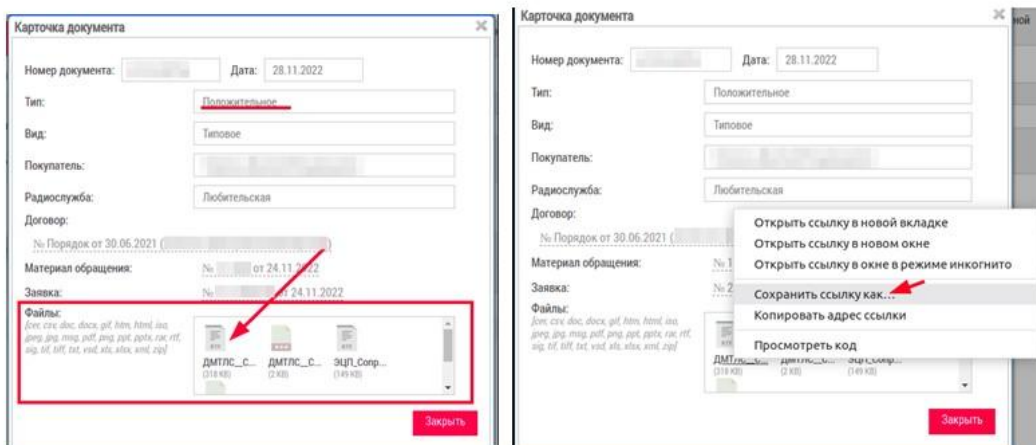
Карточка документа

Номер документа: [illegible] Дата: 28.11.2022

Тип: Положительное

Вид: Типовое

Покупатель: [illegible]

Радиослужба: Любительская

Договор:

№ Порядок от 30.06.2021 ([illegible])

Материал обращения: № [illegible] от 24.11.2022

Заявка: № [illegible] 24.11.2022

Файлы:
[csr, csv, doc, docx, gif, htm, html, iso, jpeg, jpg, msg, pdf, png, ppt, pptx, rar, rtf, sig, tif, tiff, txt, vsd, xls, xlsx, xml, zip]

ДМТЛС_С... (318 KB) ДМТЛС_С... (2 KB) ЭЦП_Сопр... (149 KB)

Закрыть

Карточка документа

Номер документа: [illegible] Дата: 28.11.2022

Тип: Положительное

Вид: Типовое

Покупатель: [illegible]

Радиослужба: Любительская

Договор:

№ Порядок от 30.06.2021 ([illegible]

Материал обращения: № 1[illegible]

Заявка: № 2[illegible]

Файлы:
[csr, csv, doc, docx, gif, htm, html, iso, jpeg, jpg, msg, pdf, png, ppt, pptx, rar, rtf, sig, tif, tiff, txt, vsd, xls, xlsx, xml, zip]

Открыть ссылку в новой вкладке
Открыть ссылку в новом окне
Открыть ссылку в окне в режиме инкогнито
Сохранить ссылку как...
Копировать адрес ссылки
Просмотреть код

ДМТЛС_С... (318 KB) ДМТЛС_С... (2 KB) ЭЦП_Сопр... (149 KB)

Закрыть